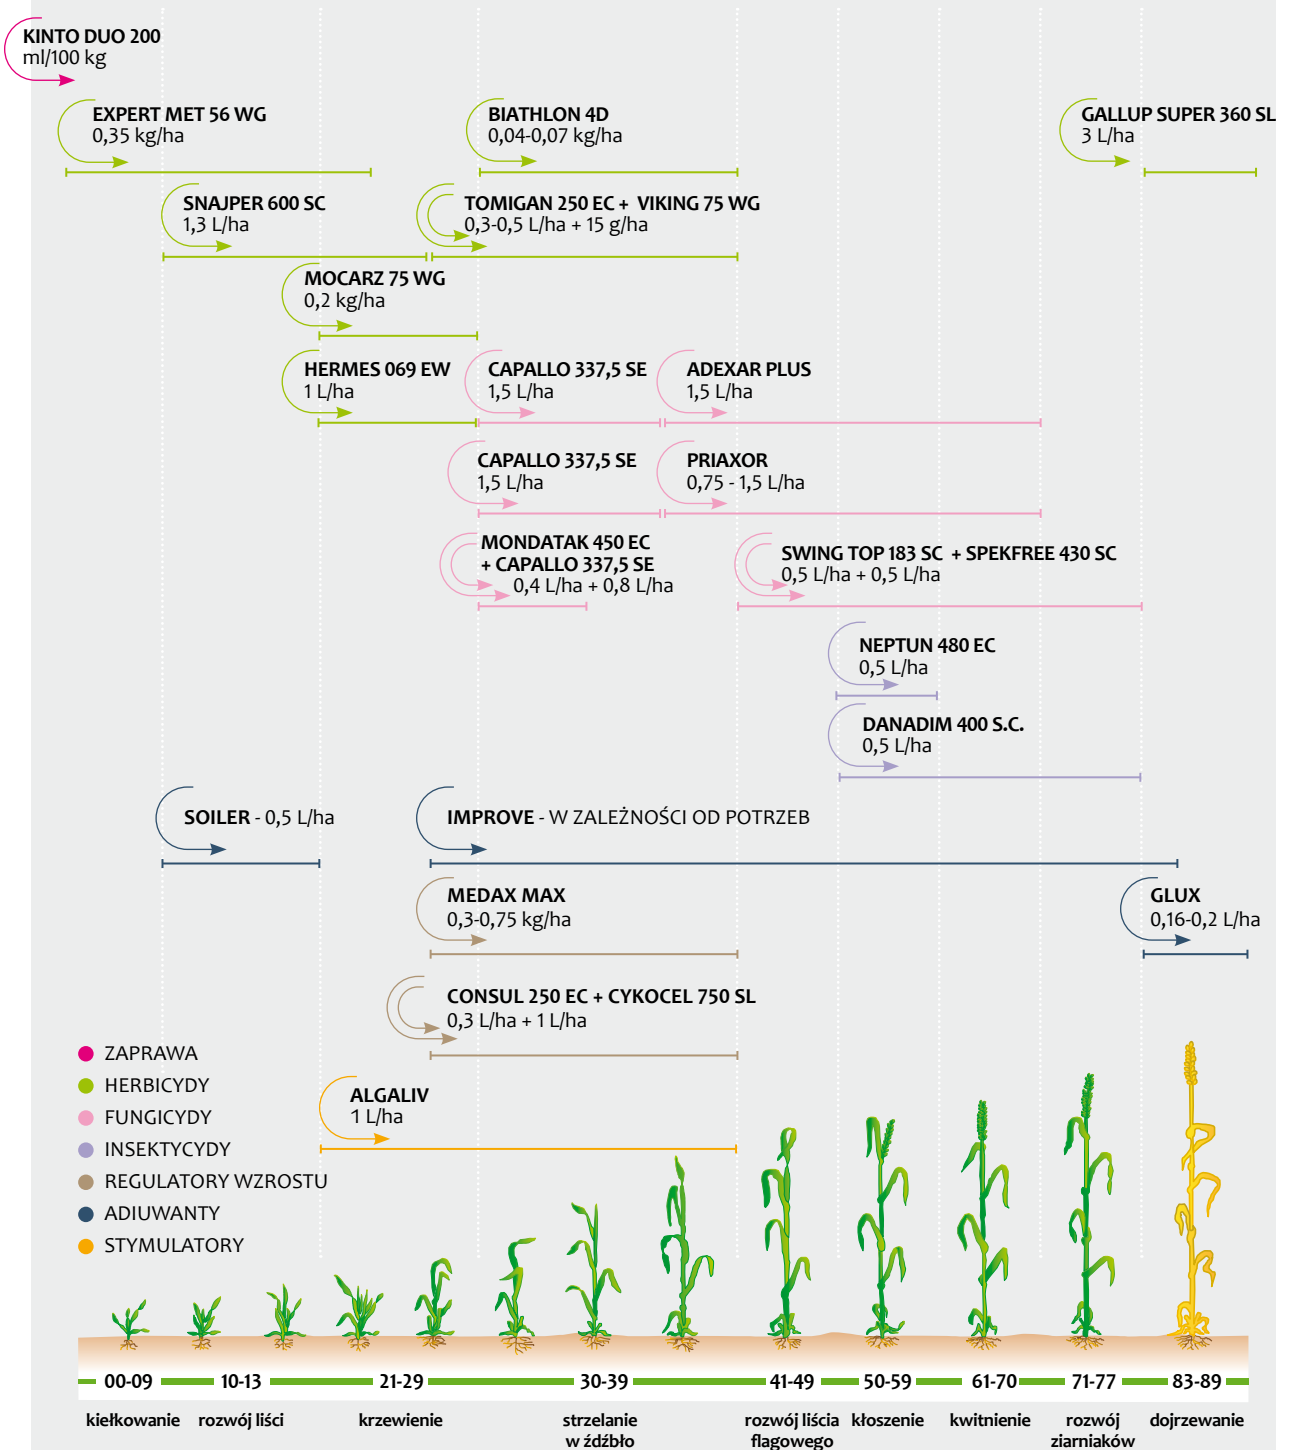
KINTO DUO 200
ml/100 kg

EXPERT MET 56 WG
0,35 kg/ha

BIATHLON 4D
0,04-0,07 kg/ha

GALLUP SUPER 360 SL
3 L/ha

SNAJPER 600 SC
1,3 L/ha

TOMIGAN 250 EC + VIKING 75 WG
0,3-0,5 L/ha + 15 g/ha

MOCARZ 75 WG
0,2 kg/ha

HERMES 069 EW
1 L/ha

CAPALLO 337,5 SE
1,5 L/ha

ADEXAR PLUS
1,5 L/ha

CAPALLO 337,5 SE
1,5 L/ha

PRIAXOR
0,75 - 1,5 L/ha

MONDATAK 450 EC
+ CAPALLO 337,5 SE
0,4 L/ha + 0,8 L/ha

SWING TOP 183 SC + SPEKFREE 430 SC
0,5 L/ha + 0,5 L/ha

NEPTUN 480 EC
0,5 L/ha

DANADIM 400 S.C.
0,5 L/ha

SOILER - 0,5 L/ha

IMPROVE - W ZALEŻNOŚCI OD POTRZEB

MEDAX MAX
0,3-0,75 kg/ha

GLUX
0,16-0,2 L/ha

CONSUL 250 EC + CYKOCEL 750 SL
0,3 L/ha + 1 L/ha

ZAPRAWA
HERBICYDY
FUNGICYDY
INSEKTYCYDY
REGULATORY WZROSTU
ADIUWANTY
STYMULATORY

ALGALIV
1 L/ha

00-09 10-13 21-29 30-39 41-49 50-59 61-70 71-77 83-89

kiełkowanie rozwój liści krzewienie strzelanie w źdźbło rozwój liścia flagowego kłoszenie kwitnienie rozwój ziarniaków dojrzewanie